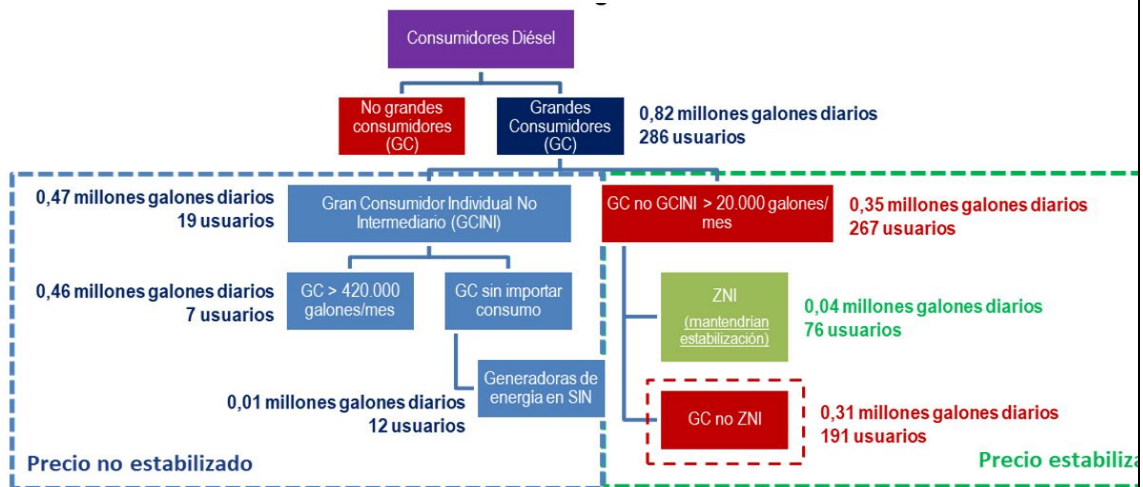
Consumidores Diésel

No grandes consumidores (GC)

Grandes Consumidores (GC)

0,82 millones galones diarios
286 usuarios

0,47 millones galones diarios
19 usuarios

Gran Consumidor Individual No Intermediario (GCINI)

GC no GCINI > 20.000 galones/mes

0,35 millones galones diarios
267 usuarios

0,46 millones galones diarios
7 usuarios

GC > 420.000 galones/mes

GC sin importar consumo

ZNI
(mantendrian estabilización)

0,04 millones galones diarios
76 usuarios

Generadoras de energia en SIN

0,01 millones galones diarios
12 usuarios

GC no ZNI

0,31 millones galones diarios
191 usuarios

Precio no estabilizado

Precio estabiliza